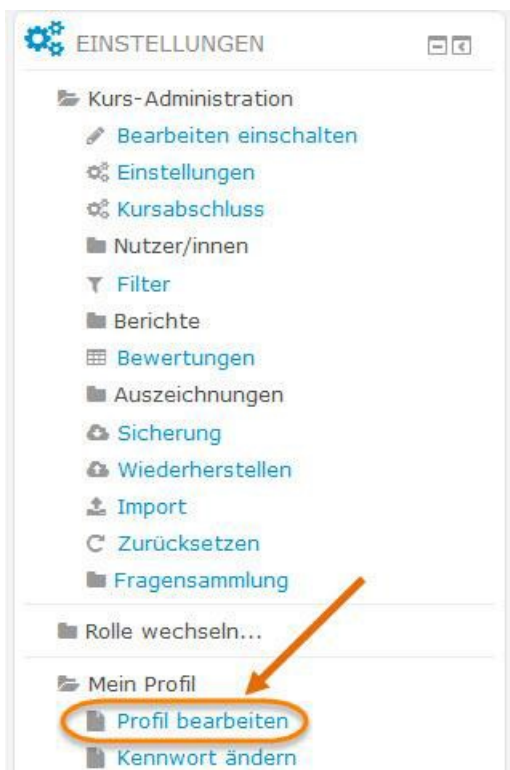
EINSTELLUNGEN

Kurs-Administration
Bearbeiten einschalten
Einstellungen
Kursabschluss
Nutzer/innen
Filter
Berichte
Bewertungen
Auszeichnungen
Sicherung
Wiederherstellen
Import
Zurücksetzen
Fragensammlung

Rolle wechseln...

Mein Profil
Profil bearbeiten
Kennwort ändern